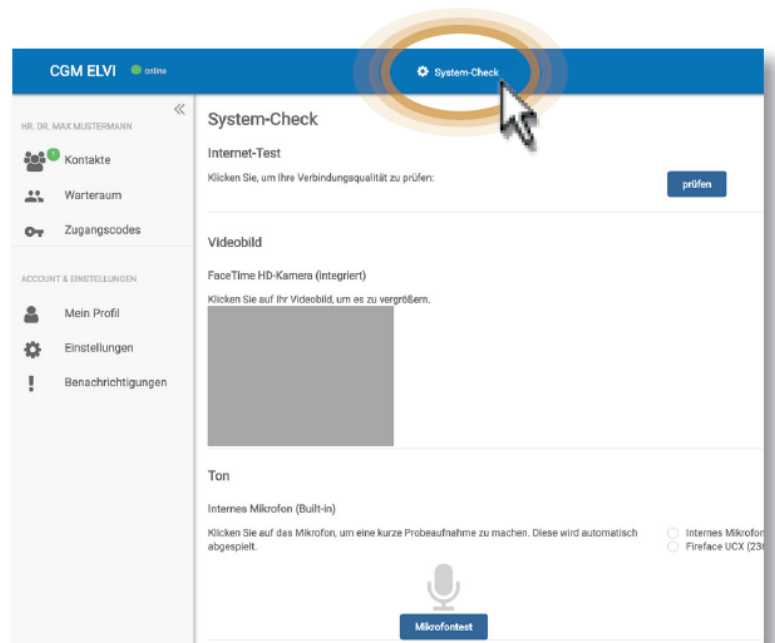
CGM ELVI online

System-Check

«

HR. DR. MAX MUSTERMANN

Kontakte

Warteraum

Zugangscodes

ACCOUNT & EINSTELLUNGEN

Mein Profil

Einstellungen

Benachrichtigungen

System-Check

Internet-Test

Klicken Sie, um Ihre Verbindungsqualität zu prüfen:

prüfen

Videobild

FaceTime HD-Kamera (integriert)

Klicken Sie auf Ihr Videobild, um es zu vergrößern.

Ton

Internes Mikrofon (Built-in)

Klicken Sie auf das Mikrofon, um eine kurze Probeaufnahme zu machen. Diese wird automatisch abgespielt.

Internes Mikrofon

Fireface UCX (23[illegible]

Mikrofontest